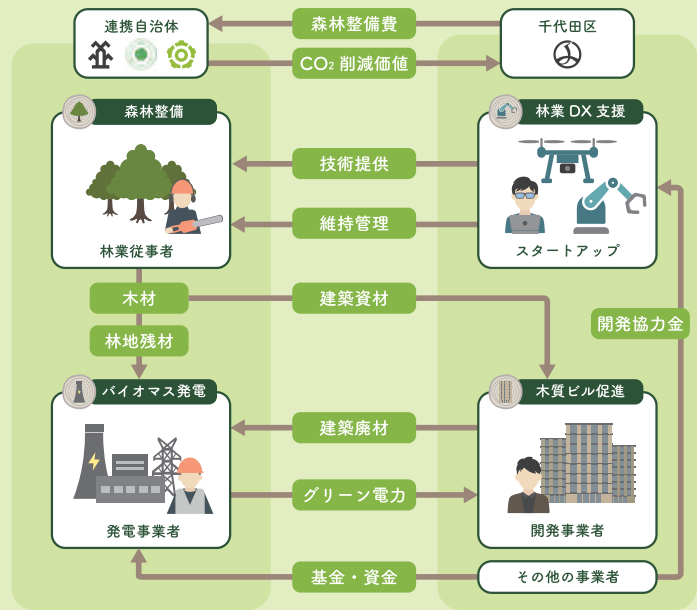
連携自治体

森林整備費

千代田区

$CO_2$ 削減価値

森林整備

林業従事者

技術提供

維持管理

林業 DX 支援

スタートアップ

木材

建築資材

林地残材

開発協力金

バイオマス発電

発電事業者

建築廃材

グリーン電力

木質ビル促進

開発事業者

基金・資金

その他の事業者